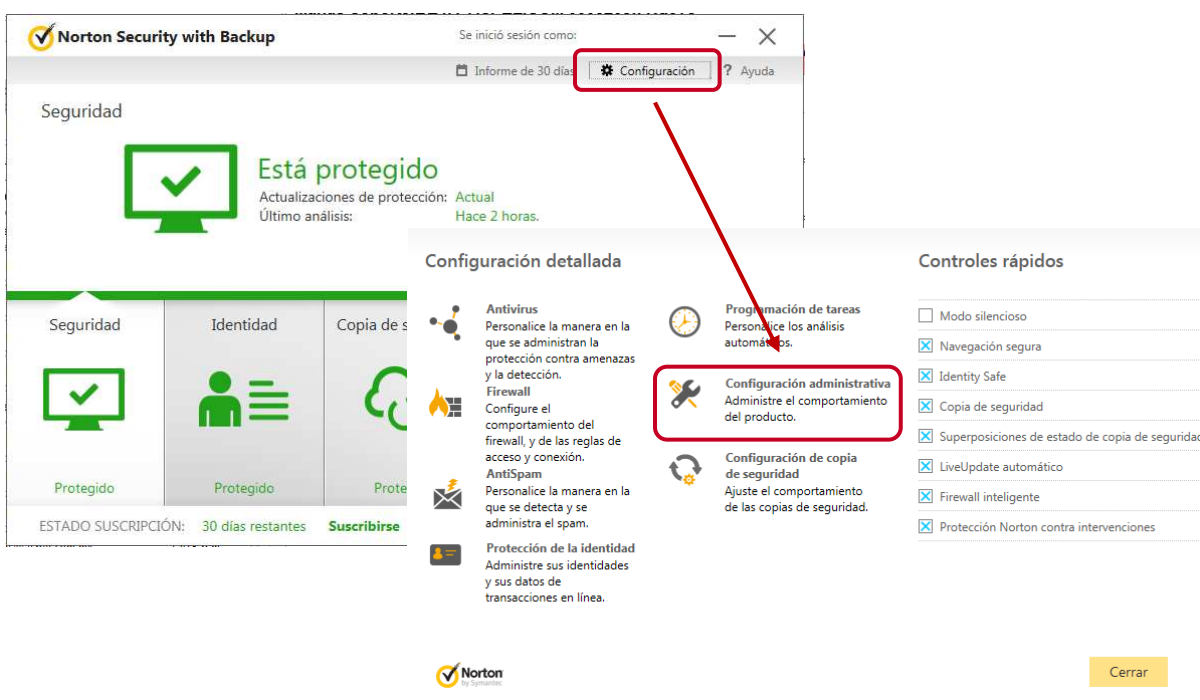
Norton Security with Backup

Se inició sesión como:

Informe de 30 días

Configuración

? Ayuda

Seguridad

Está protegido

Actualizaciones de protección: Actual

Último análisis: Hace 2 horas.

Seguridad

Identidad

Copia de s

Protegido

Protegido

Prote

ESTADO SUSCRIPCIÓN: 30 días restantes Suscribirse

Configuración detallada

Antivirus
Personalice la manera en la que se administran la protección contra amenazas y la detección.

Firewall
Configure el comportamiento del firewall, y de las reglas de acceso y conexión.

AntiSpam
Personalice la manera en la que se detecta y se administra el spam.

Protección de la identidad
Administre sus identidades y sus datos de transacciones en línea.

Programación de tareas
Personalice los análisis automáticos.

Configuración administrativa
Administre el comportamiento del producto.

Configuración de copia de seguridad
Ajuste el comportamiento de las copias de seguridad.

Controles rápidos

Modo silencioso

Navegación segura

Identity Safe

Copia de seguridad

Superposiciones de estado de copia de seguridad

LiveUpdate automático

Firewall inteligente

Protección Norton contra intervenciones

Norton by Symantec

Cerrar